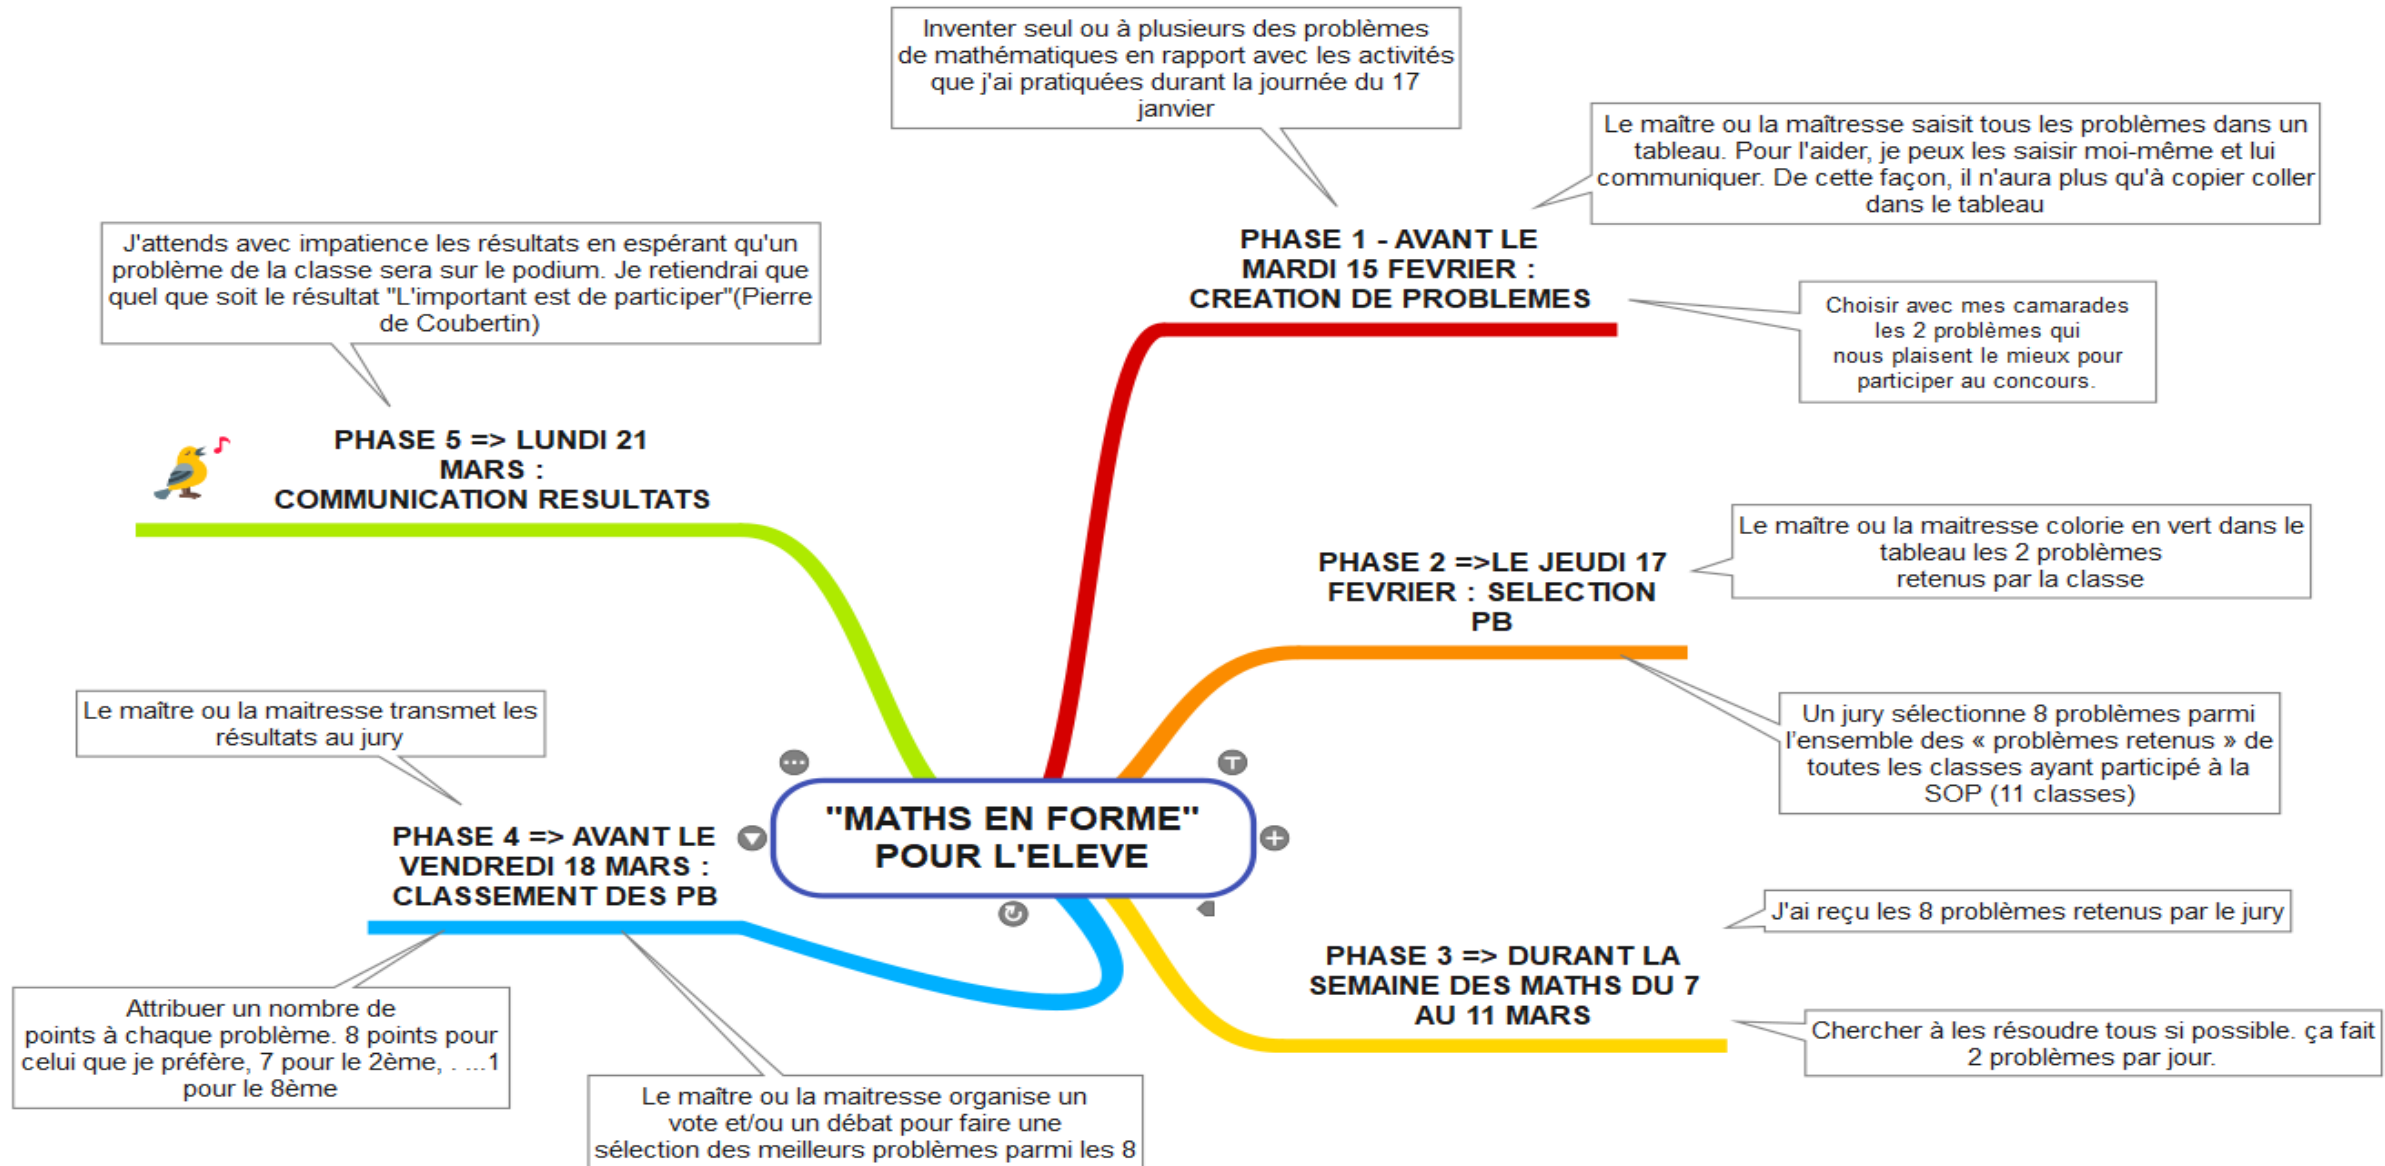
"MATHS EN FORME" POUR L'ELEVE

PHASE 1 - AVANT LE MARDI 15 FEVRIER : CREATION DE PROBLEMES

Inventer seul ou à plusieurs des problèmes de mathématiques en rapport avec les activités que j'ai pratiquées durant la journée du 17 janvier

Le maître ou la maîtresse saisit tous les problèmes dans un tableau. Pour l'aider, je peux les saisir moi-même et lui communiquer. De cette façon, il n'aura plus qu'à copier coller dans le tableau

Choisir avec mes camarades les 2 problèmes qui nous plaisent le mieux pour participer au concours.

PHASE 2 =>LE JEUDI 17 FEVRIER : SELECTION PB

Le maître ou la maitresse colorie en vert dans le tableau les 2 problèmes retenus par la classe

Un jury sélectionne 8 problèmes parmi l'ensemble des « problèmes retenus » de toutes les classes ayant participé à la SOP (11 classes)

PHASE 3 => DURANT LA SEMAINE DES MATHS DU 7 AU 11 MARS

J'ai reçu les 8 problèmes retenus par le jury

Chercher à les résoudre tous si possible. ça fait 2 problèmes par jour.

PHASE 4 => AVANT LE VENDREDI 18 MARS : CLASSEMENT DES PB

Le maître ou la maitresse transmet les résultats au jury

Attribuer un nombre de points à chaque problème. 8 points pour celui que je préfère, 7 pour le 2ème, . ...1 pour le 8ème

Le maître ou la maitresse organise un vote et/ou un débat pour faire une sélection des meilleurs problèmes parmi les 8

PHASE 5 => LUNDI 21 MARS : COMMUNICATION RESULTATS

J'attends avec impatience les résultats en espérant qu'un problème de la classe sera sur le podium. Je retiendrai que quel que soit le résultat "L'important est de participer"(Pierre de Coubertin)